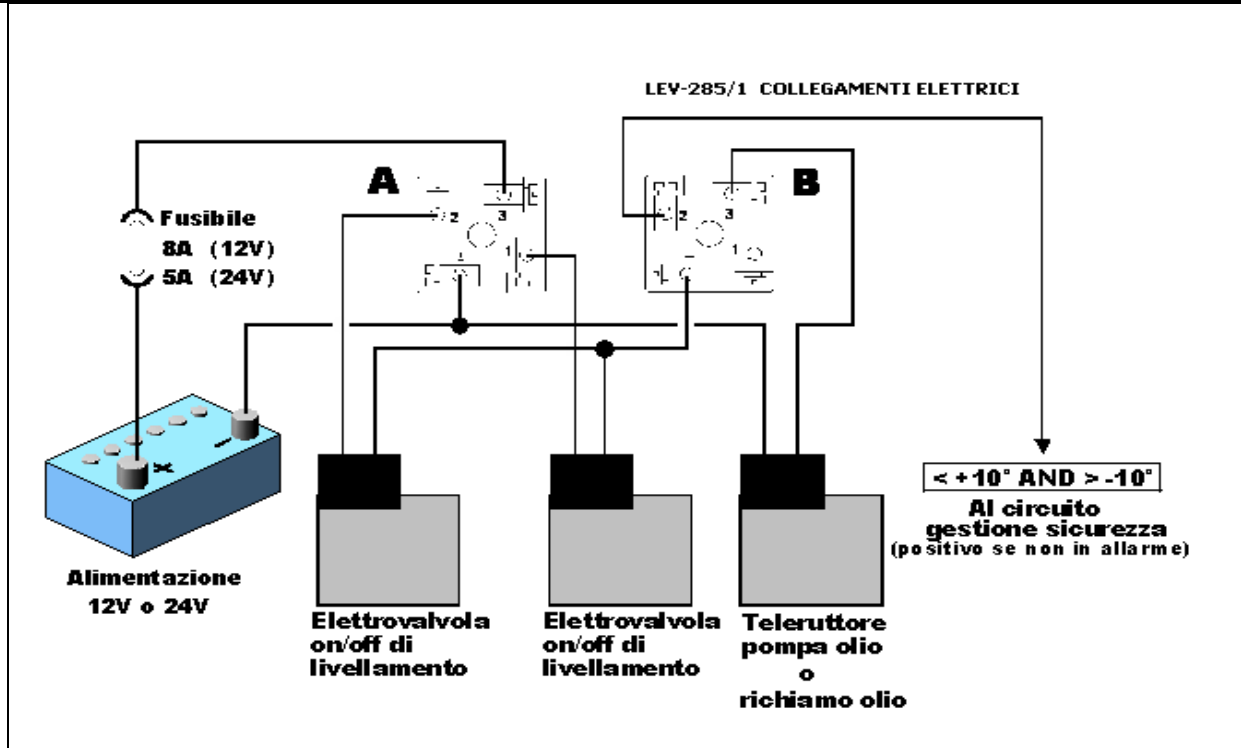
LEV-285/1 COLLEGAMENTI ELETTRICI

A

2

3

1

B

2

3

1

Fusibile
8A (12V)
5A (24V)

Alimentazione
12V o 24V

Elettrovalvola on/off di livellamento

Elettrovalvola on/off di livellamento

Teleruttore pompa olio o richiamo olio

< +10° AND > -10°

Al circuito gestione sicurezza
(positivo se non in allarme)